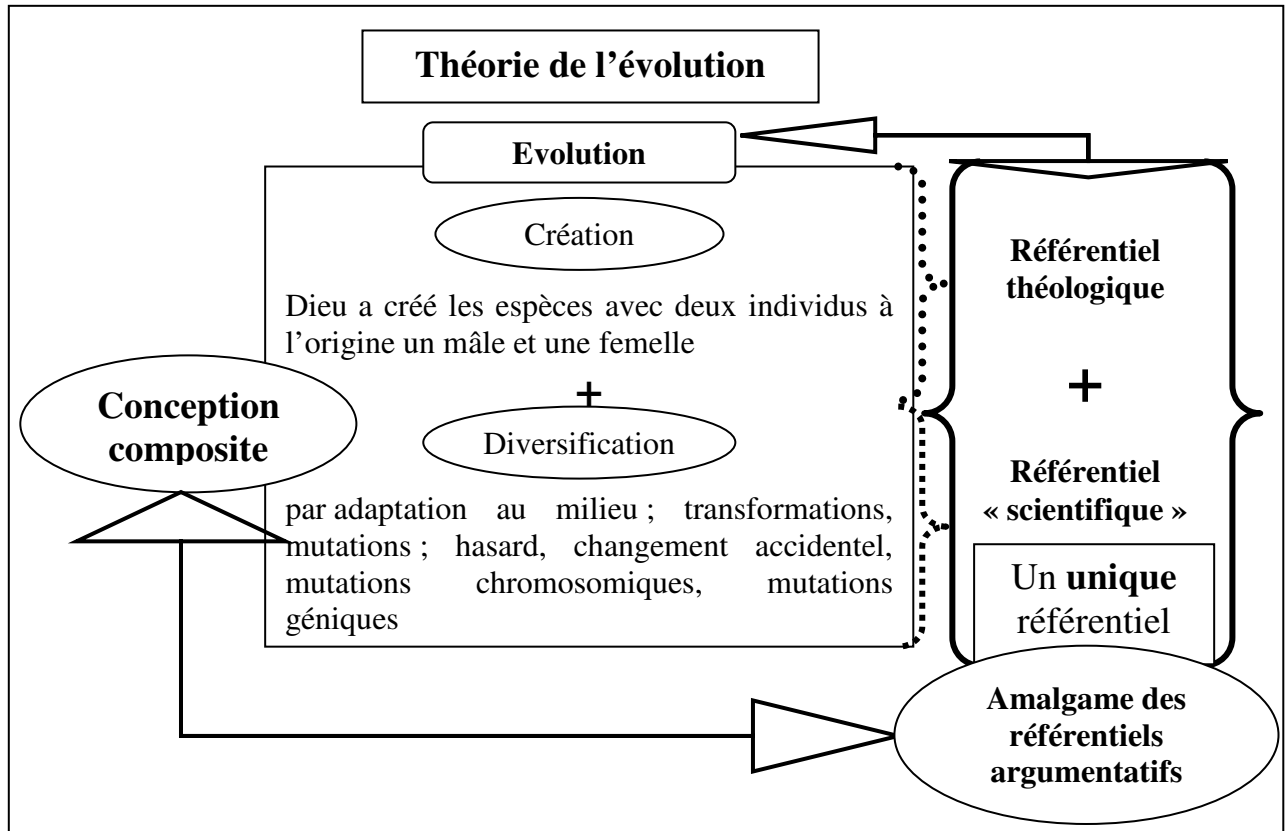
Théorie de l'évolution

Evolution

Création

Dieu a créé les espèces avec deux individus à l'origine un mâle et une femelle

+

Diversification

par adaptation au milieu ; transformations, mutations ; hasard, changement accidentel, mutations chromosomiques, mutations géniques

Conception composite

Référentiel théologique

+

Référentiel « scientifique »

Un **unique** référentiel

Amalgame des référentiels argumentatifs